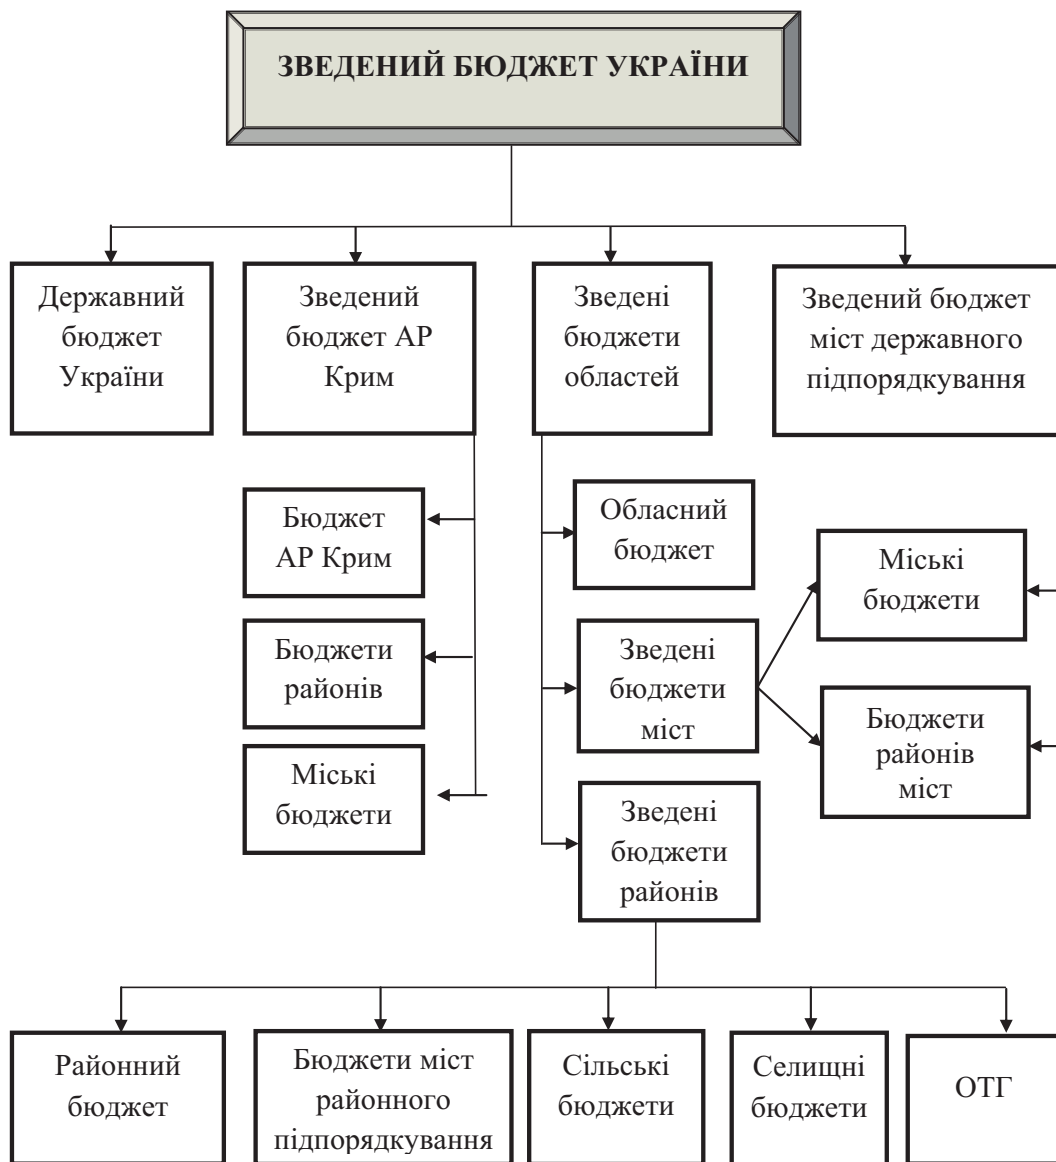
ЗВЕДЕНИЙ БЮДЖЕТ УКРАЇНИ

Державний бюджет України

Зведений бюджет АР Крим

Зведені бюджети областей

Зведений бюджет міст державного підпорядкування

Бюджет АР Крим

Бюджети районів

Міські бюджети

Обласний бюджет

Зведені бюджети міст

Міські бюджети

Бюджети районів міст

Зведені бюджети районів

Районний бюджет

Бюджети міст районного підпорядкування

Сільські бюджети

Селищні бюджети

ОТГ